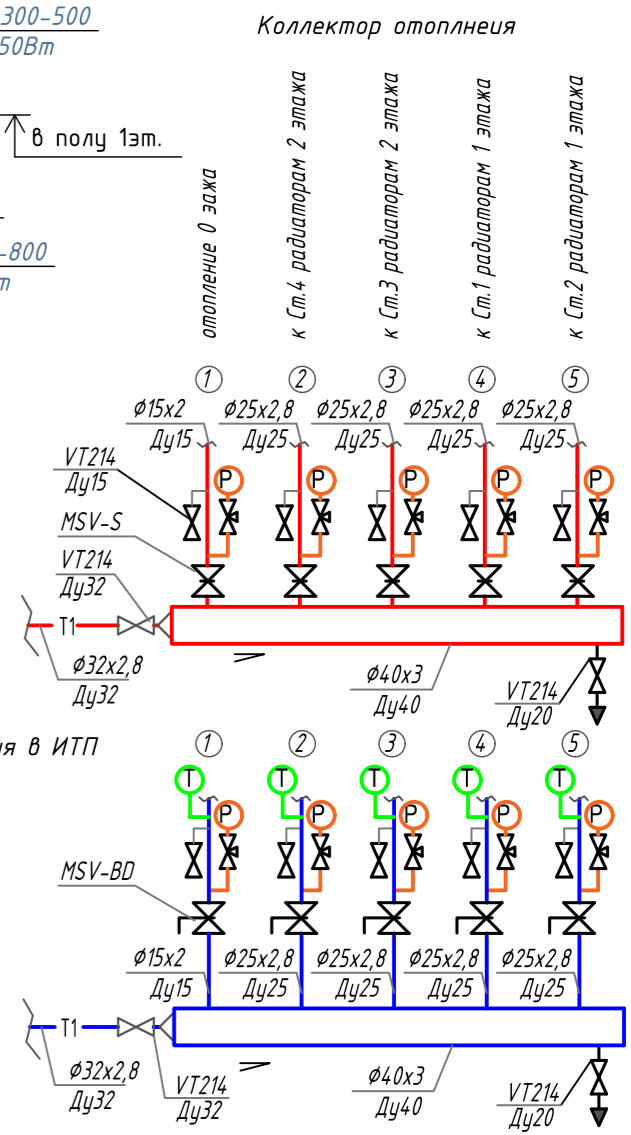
300-500
50Вт

Коллектор отоплнеия

в полу 1эт.

-800
т

отопление 0 зажа
к Ст.4 радиаторам 2 этажа
к Ст.3 радиаторам 2 этажа
к Ст.1 радиаторам 1 этажа
к Ст.2 радиаторам 1 этажа

1 2 3 4 5

Ф15х2
Ду15
Ф25х2,8
Ду25
Ф25х2,8
Ду25
Ф25х2,8
Ду25
Ф25х2,8
Ду25

VT214
Ду15

P P P P P

MSV-S

VT214
Ду32

T1

Ф32х2,8
Ду32

Ф40х3
Ду40

VT214
Ду20

ия в ИТП

1 2 3 4 5

T T T T T

P P P P P

MSV-BD

Ф15х2
Ду15
Ф25х2,8
Ду25
Ф25х2,8
Ду25
Ф25х2,8
Ду25
Ф25х2,8
Ду25

T1

Ф32х2,8
Ду32

VT214
Ду32

Ф40х3
Ду40

VT214
Ду20